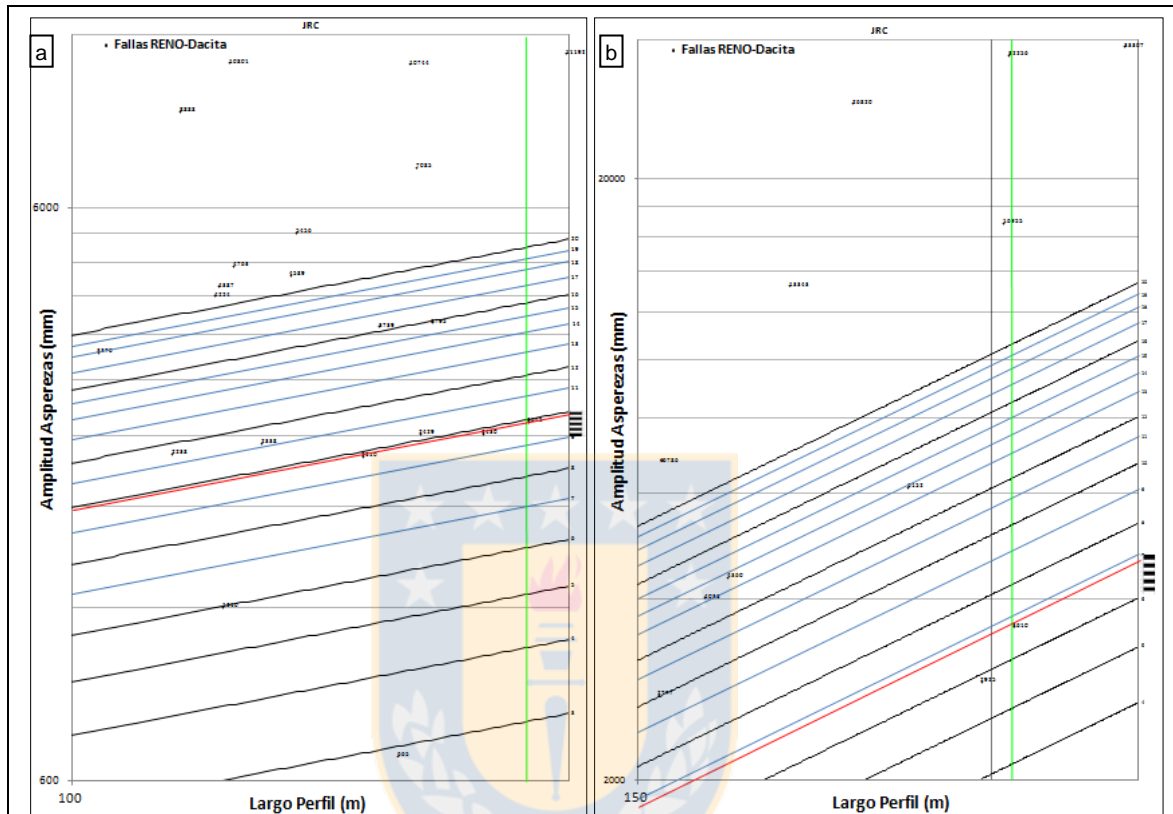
a

JRC

Fallas RENO-Dacita

6000

600

100

Amplitud Asperezas (mm)

Largo Perfil (m)

20
19
18
17
16
15
14
13
12
11
8
7
6
5
4
3

b

JRC

Fallas RENO-Dacita

20000

2000

150

Amplitud Asperezas (mm)

Largo Perfil (m)